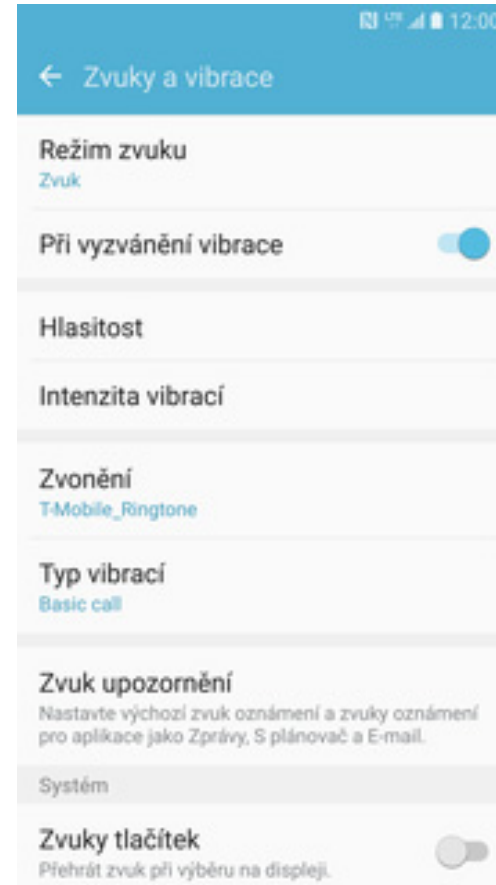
12:00

Zvuky a vibrace

Režim zvuku
Zvuk

Při vyzvánění vibrace

Hlasitost

Intenzita vibrací

Zvonění
T-Mobile_Ringtone

Typ vibrací
Basic call

Zvuk upozornění
Nastavte výchozí zvuk oznámení a zvuky oznámení pro aplikace jako Zprávy, S plánovač a E-mail.

Systém

Zvuky tlačítek
Přehrát zvuk při výběru na displeji.